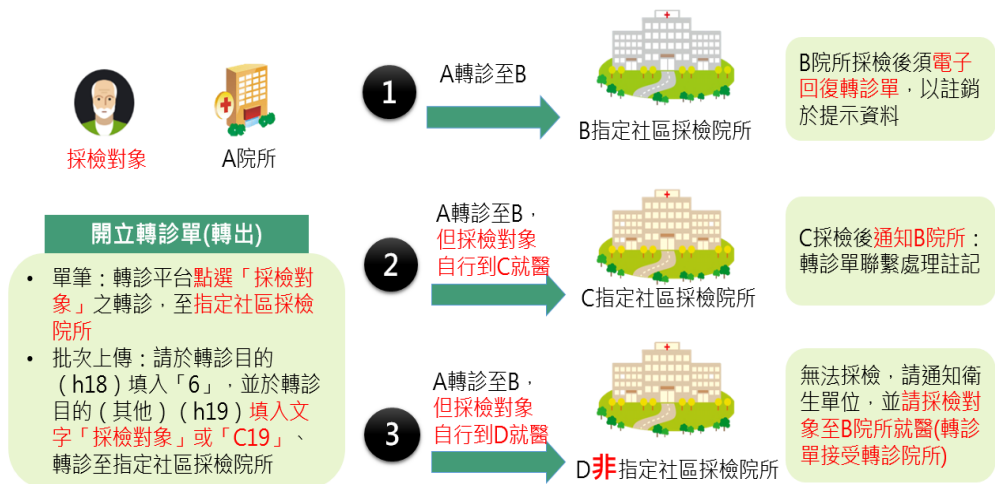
採檢對象

A院所

開立轉診單(轉出)

• 單筆：轉診平台點選「採檢對象」之轉診，至指定社區採檢院所
• 批次上傳：請於轉診目的（h18）填入「6」，並於轉診目的（其他）（h19）填入文字「採檢對象」或「C19」、轉診至指定社區採檢院所

1

A轉診至B

B指定社區採檢院所

B院所採檢後須電子回復轉診單，以註銷於提示資料

2

A轉診至B，但採檢對象自行到C就醫

C指定社區採檢院所

C採檢後通知B院所：轉診單聯繫處理註記

3

A轉診至B，但採檢對象自行到D就醫

D非指定社區採檢院所

無法採檢，請通知衛生單位，並請採檢對象至B院所就醫(轉診單接受轉診院所)